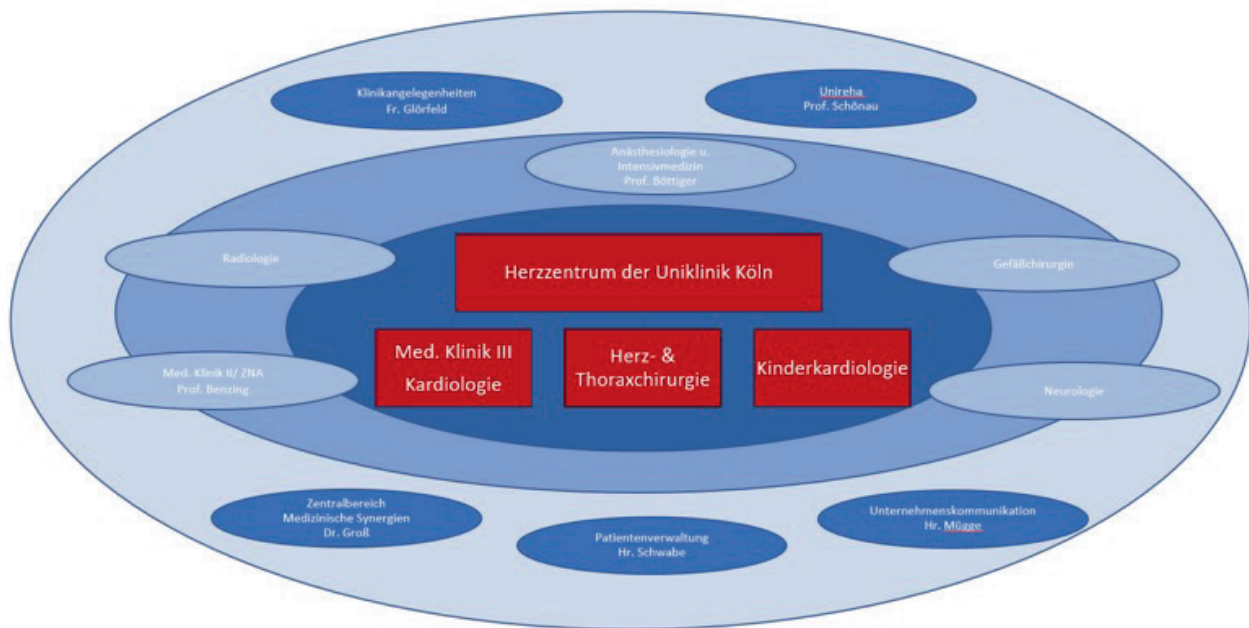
Klinikangelegenheiten
Fr. Glörfeld

Unireha
Prof. Schönau

Anästhesiologie u. Intensivmedizin
Prof. Böttiger

Radiologie

Herzzentrum der Uniklinik Köln

Gefäßchirurgie

Med. Klinik III
Kardiologie

Herz- & Thoraxchirurgie

Kinderkardiologie

Med. Klinik II/ ZNA
Prof. Benzing

Neurologie

Zentralbereich
Medizinische Synergien
Dr. Groß

Patientenverwaltung
Hr. Schwabe

Unternehmenskommunikation
Hr. Mügge